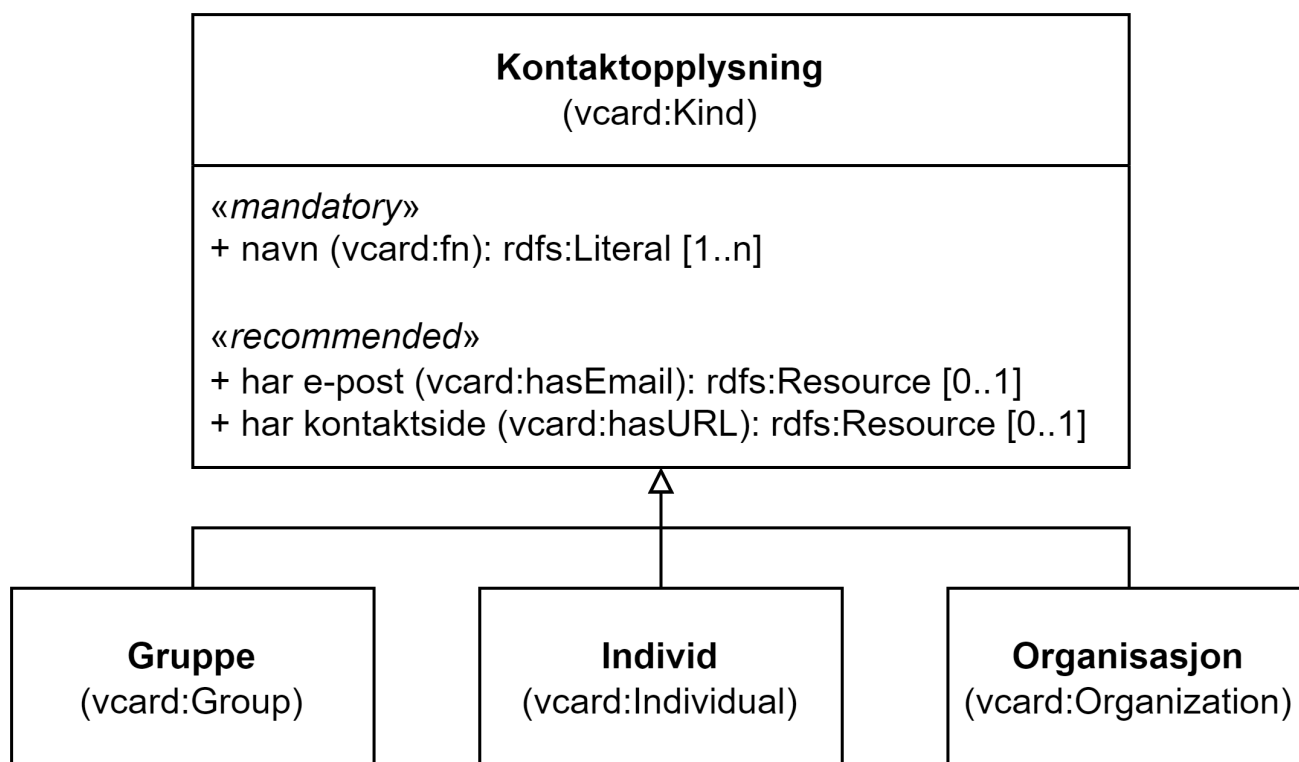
**Kontaktopplysning**
(vcard:Kind)

«*mandatory*»
+ navn (vcard:fn): rdfs:Literal [1..n]

«*recommended*»
+ har e-post (vcard:hasEmail): rdfs:Resource [0..1]
+ har kontaktside (vcard:hasURL): rdfs:Resource [0..1]

**Gruppe**
(vcard:Group)

**Individ**
(vcard:Individual)

**Organisasjon**
(vcard:Organization)